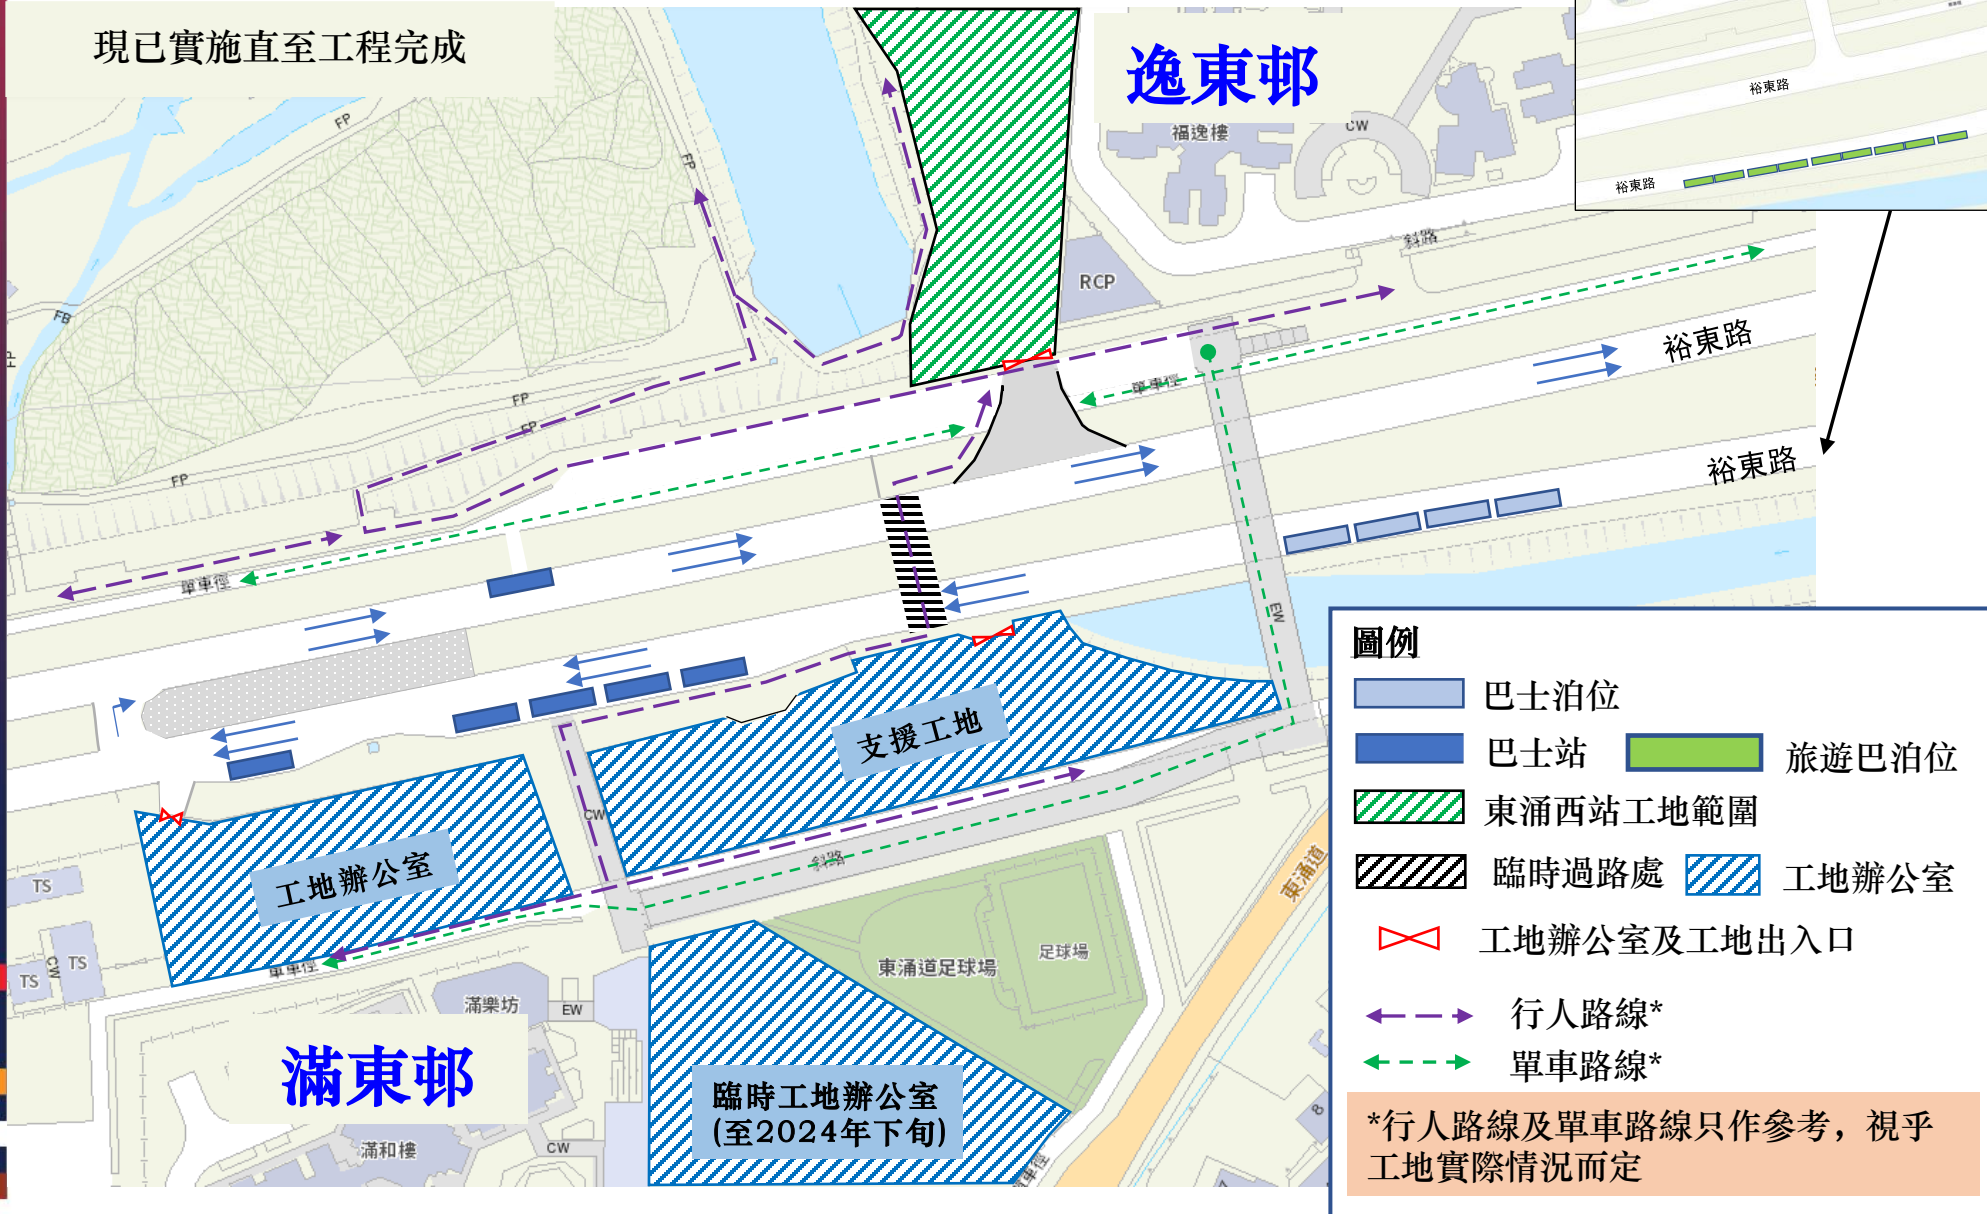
現已實施直至工程完成

逸東邨

福逸樓

CW

裕東路

裕東路

斜路

RCP

裕東路

單車徑

裕東路

FP

FP

FP

FP

FB

FP

單車徑

支援工地

工地辦公室

CW

斜路

EW

東涌道

TS

TS

CW

TS

單車徑

滿樂坊

EW

東涌道足球場

足球場

滿東邨

滿和樓

CW

臨時工地辦公室
(至2024年下旬)

圖例

巴士泊位

巴士站

旅遊巴泊位

東涌西站工地範圍

臨時過路處

工地辦公室

工地辦公室及工地出入口

行人路線*

單車路線*

*行人路線及單車路線只作參考，視乎工地實際情況而定